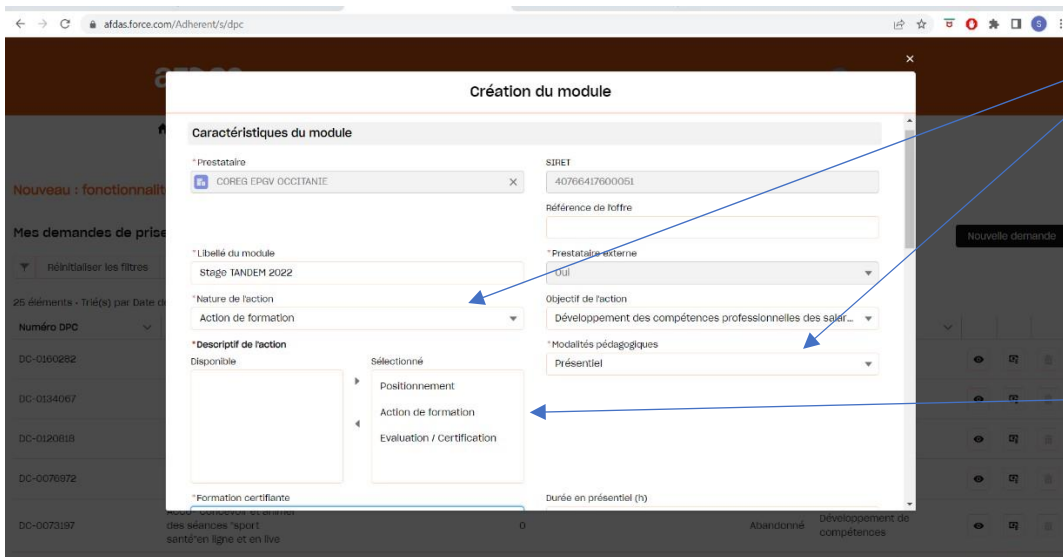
afdas.force.com/Adherent/s/dpc

Création du module

Caractéristiques du module

*Prestataire
COREG EPGV OCCITANIE

SIRET
40766417600051

Référence de l'offre

*Libellé du module
Stage TANDEM 2022

*Prestataire externe
Oui

*Nature de l'action
Action de formation

Objectif de l'action
Développement des compétences professionnelles des salar...

*Descriptif de l'action
Disponible

Sélectionné
Positionnement
Action de formation
Evaluation / Certification

*Modalités pédagogiques
Présentiel

*Formation certifiante

Durée en présentiel (h)

Nouveau : fonctionnalit

Mes demandes de prise

Réinitialiser les filtres

25 éléments • Trié(s) par Date d

Numéro DPC

DC-0160282
DC-0134067
DC-0120818
DC-0076972
DC-0073197

des séances "sport santé"en ligne et en live

0

Abandonné

Développement de compétences

Nouvelle demande